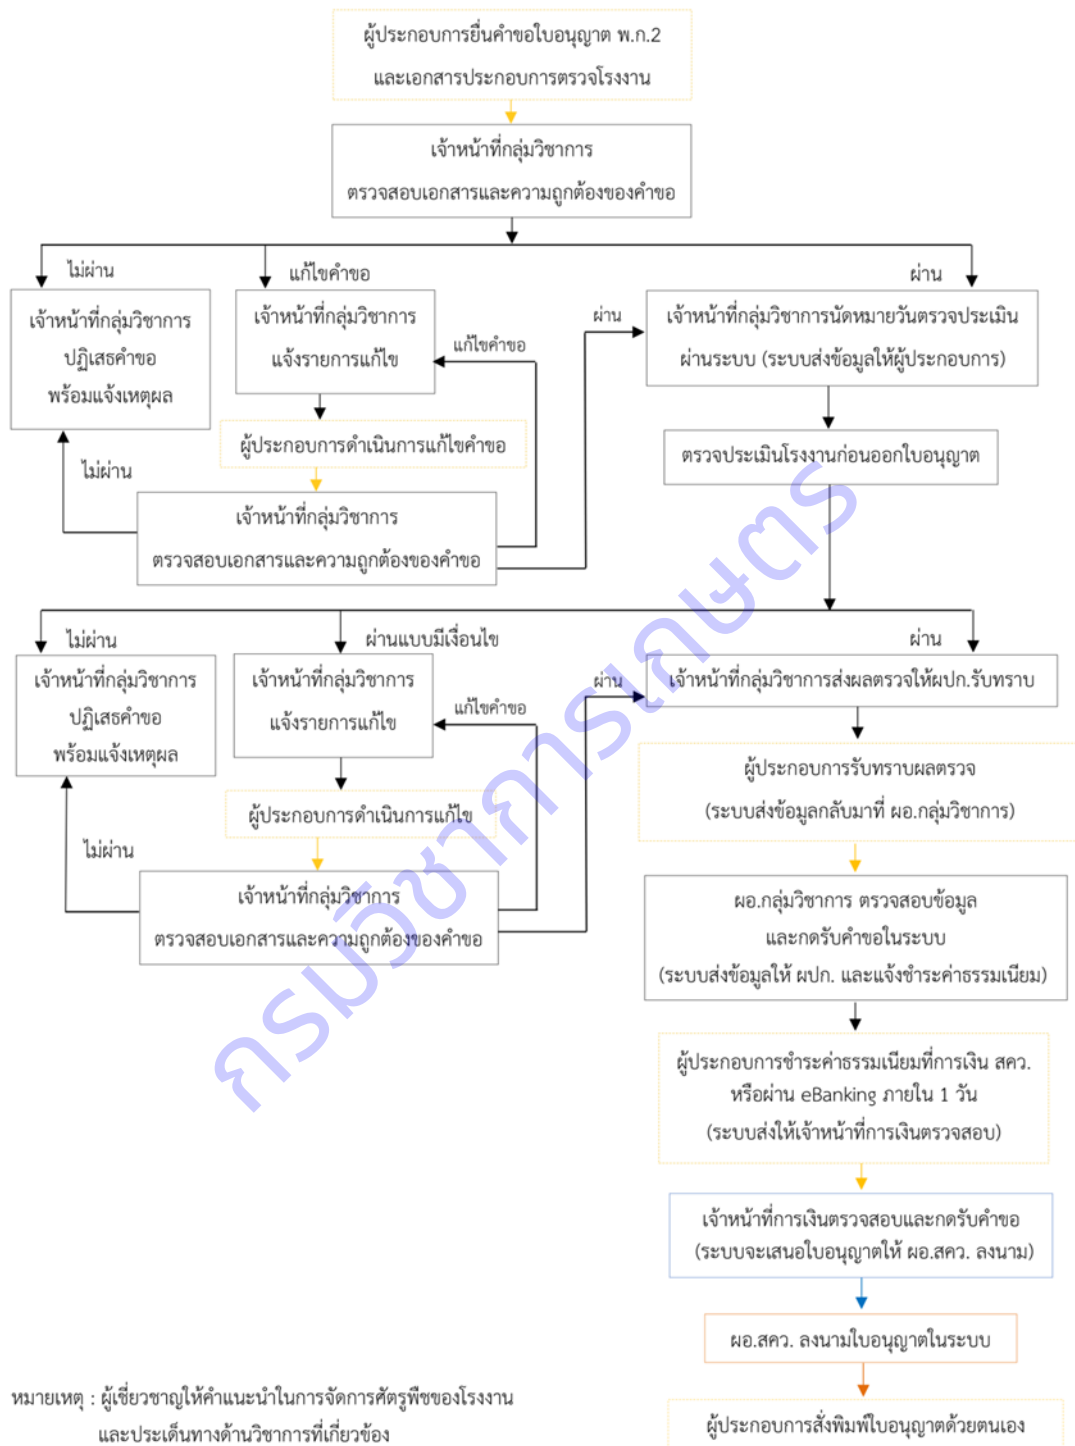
ผู้ประกอบการยื่นคำขอใบอนุญาต พ.ก.2
และเอกสารประกอบการตรวจโรงงาน

เจ้าหน้าที่กลุ่มวิชาการ
ตรวจสอบเอกสารและความถูกต้องของคำขอ

ไม่ผ่าน

แก้ไขคำขอ

ผ่าน

เจ้าหน้าที่กลุ่มวิชาการ
ปฏิเสธคำขอ
พร้อมแจ้งเหตุผล

เจ้าหน้าที่กลุ่มวิชาการ
แจ้งรายการแก้ไข

แก้ไขคำขอ

ผ่าน

เจ้าหน้าที่กลุ่มวิชาการนัดหมายวันตรวจประเมิน
ผ่านระบบ (ระบบส่งข้อมูลให้ผู้ประกอบการ)

ผู้ประกอบการดำเนินการแก้ไขคำขอ

ไม่ผ่าน

ตรวจประเมินโรงงานก่อนออกใบอนุญาต

เจ้าหน้าที่กลุ่มวิชาการ
ตรวจสอบเอกสารและความถูกต้องของคำขอ

ไม่ผ่าน

ผ่านแบบมีเงื่อนไข

ผ่าน

เจ้าหน้าที่กลุ่มวิชาการ
ปฏิเสธคำขอ
พร้อมแจ้งเหตุผล

เจ้าหน้าที่กลุ่มวิชาการ
แจ้งรายการแก้ไข

แก้ไขคำขอ

ผ่าน

เจ้าหน้าที่กลุ่มวิชาการส่งผลตรวจให้ผปก.รับทราบ

ผู้ประกอบการรับทราบผลตรวจ
(ระบบส่งข้อมูลกลับมาที่ ผอ.กลุ่มวิชาการ)

ผู้ประกอบการดำเนินการแก้ไข

ไม่ผ่าน

เจ้าหน้าที่กลุ่มวิชาการ
ตรวจสอบเอกสารและความถูกต้องของคำขอ

ผอ.กลุ่มวิชาการ ตรวจสอบข้อมูล
และกดรับคำขอในระบบ
(ระบบส่งข้อมูลให้ ผปก. และแจ้งชำระค่าธรรมเนียม)

ผู้ประกอบการชำระค่าธรรมเนียมที่การเงิน สคว.
หรือผ่าน eBanking ภายใน 1 วัน
(ระบบส่งให้เจ้าหน้าที่การเงินตรวจสอบ)

เจ้าหน้าที่การเงินตรวจสอบและกดรับคำขอ
(ระบบจะเสนอใบอนุญาตให้ ผอ.สคว. ลงนาม)

ผอ.สคว. ลงนามใบอนุญาตในระบบ

หมายเหตุ : ผู้เชี่ยวชาญให้คำแนะนำในการจัดการศัตรูพืชของโรงงาน
และประเด็นทางด้านวิชาการที่เกี่ยวข้อง

ผู้ประกอบการสั่งพิมพ์ใบอนุญาตด้วยตนเอง

กรมวิชาการเกษตร